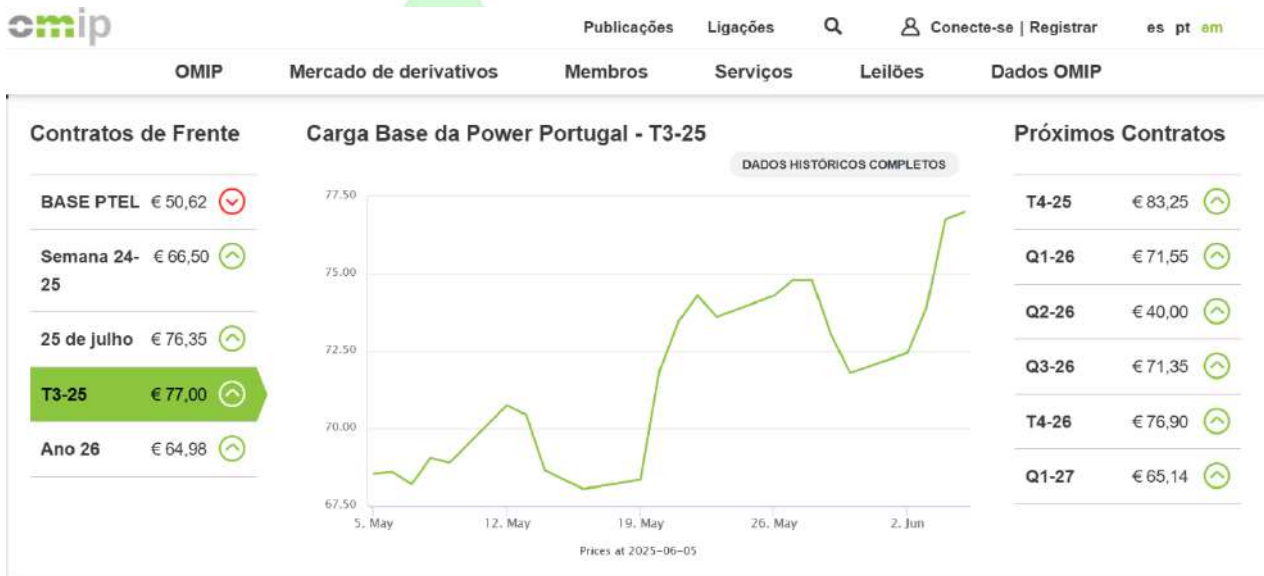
omip

Publicações Ligações Conecte-se | Registrar es pt em

OMIP Mercado de derivativos Membros Serviços Leilões Dados OMIP

Contratos de Frente

| | |
|---|---|
| BASE PTEL | € 50,62 |
| Semana 24-25 | € 66,50 |
| 25 de julho | € 76,35 |
| T3-25 | € 77,00 |
| Ano 26 | € 64,98 |

Carga Base da Power Portugal - T3-25

DADOS HISTÓRICOS COMPLETOS

77.50
75.00
72.50
70.00
67.50

5. May 12. May 19. May 26. May 2. Jun

Prices at 2025-06-05

Próximos Contratos

| | |
|---|---|
| T4-25 | € 83,25 |
| Q1-26 | € 71,55 |
| Q2-26 | € 40,00 |
| Q3-26 | € 71,35 |
| T4-26 | € 76,90 |
| Q1-27 | € 65,14 |